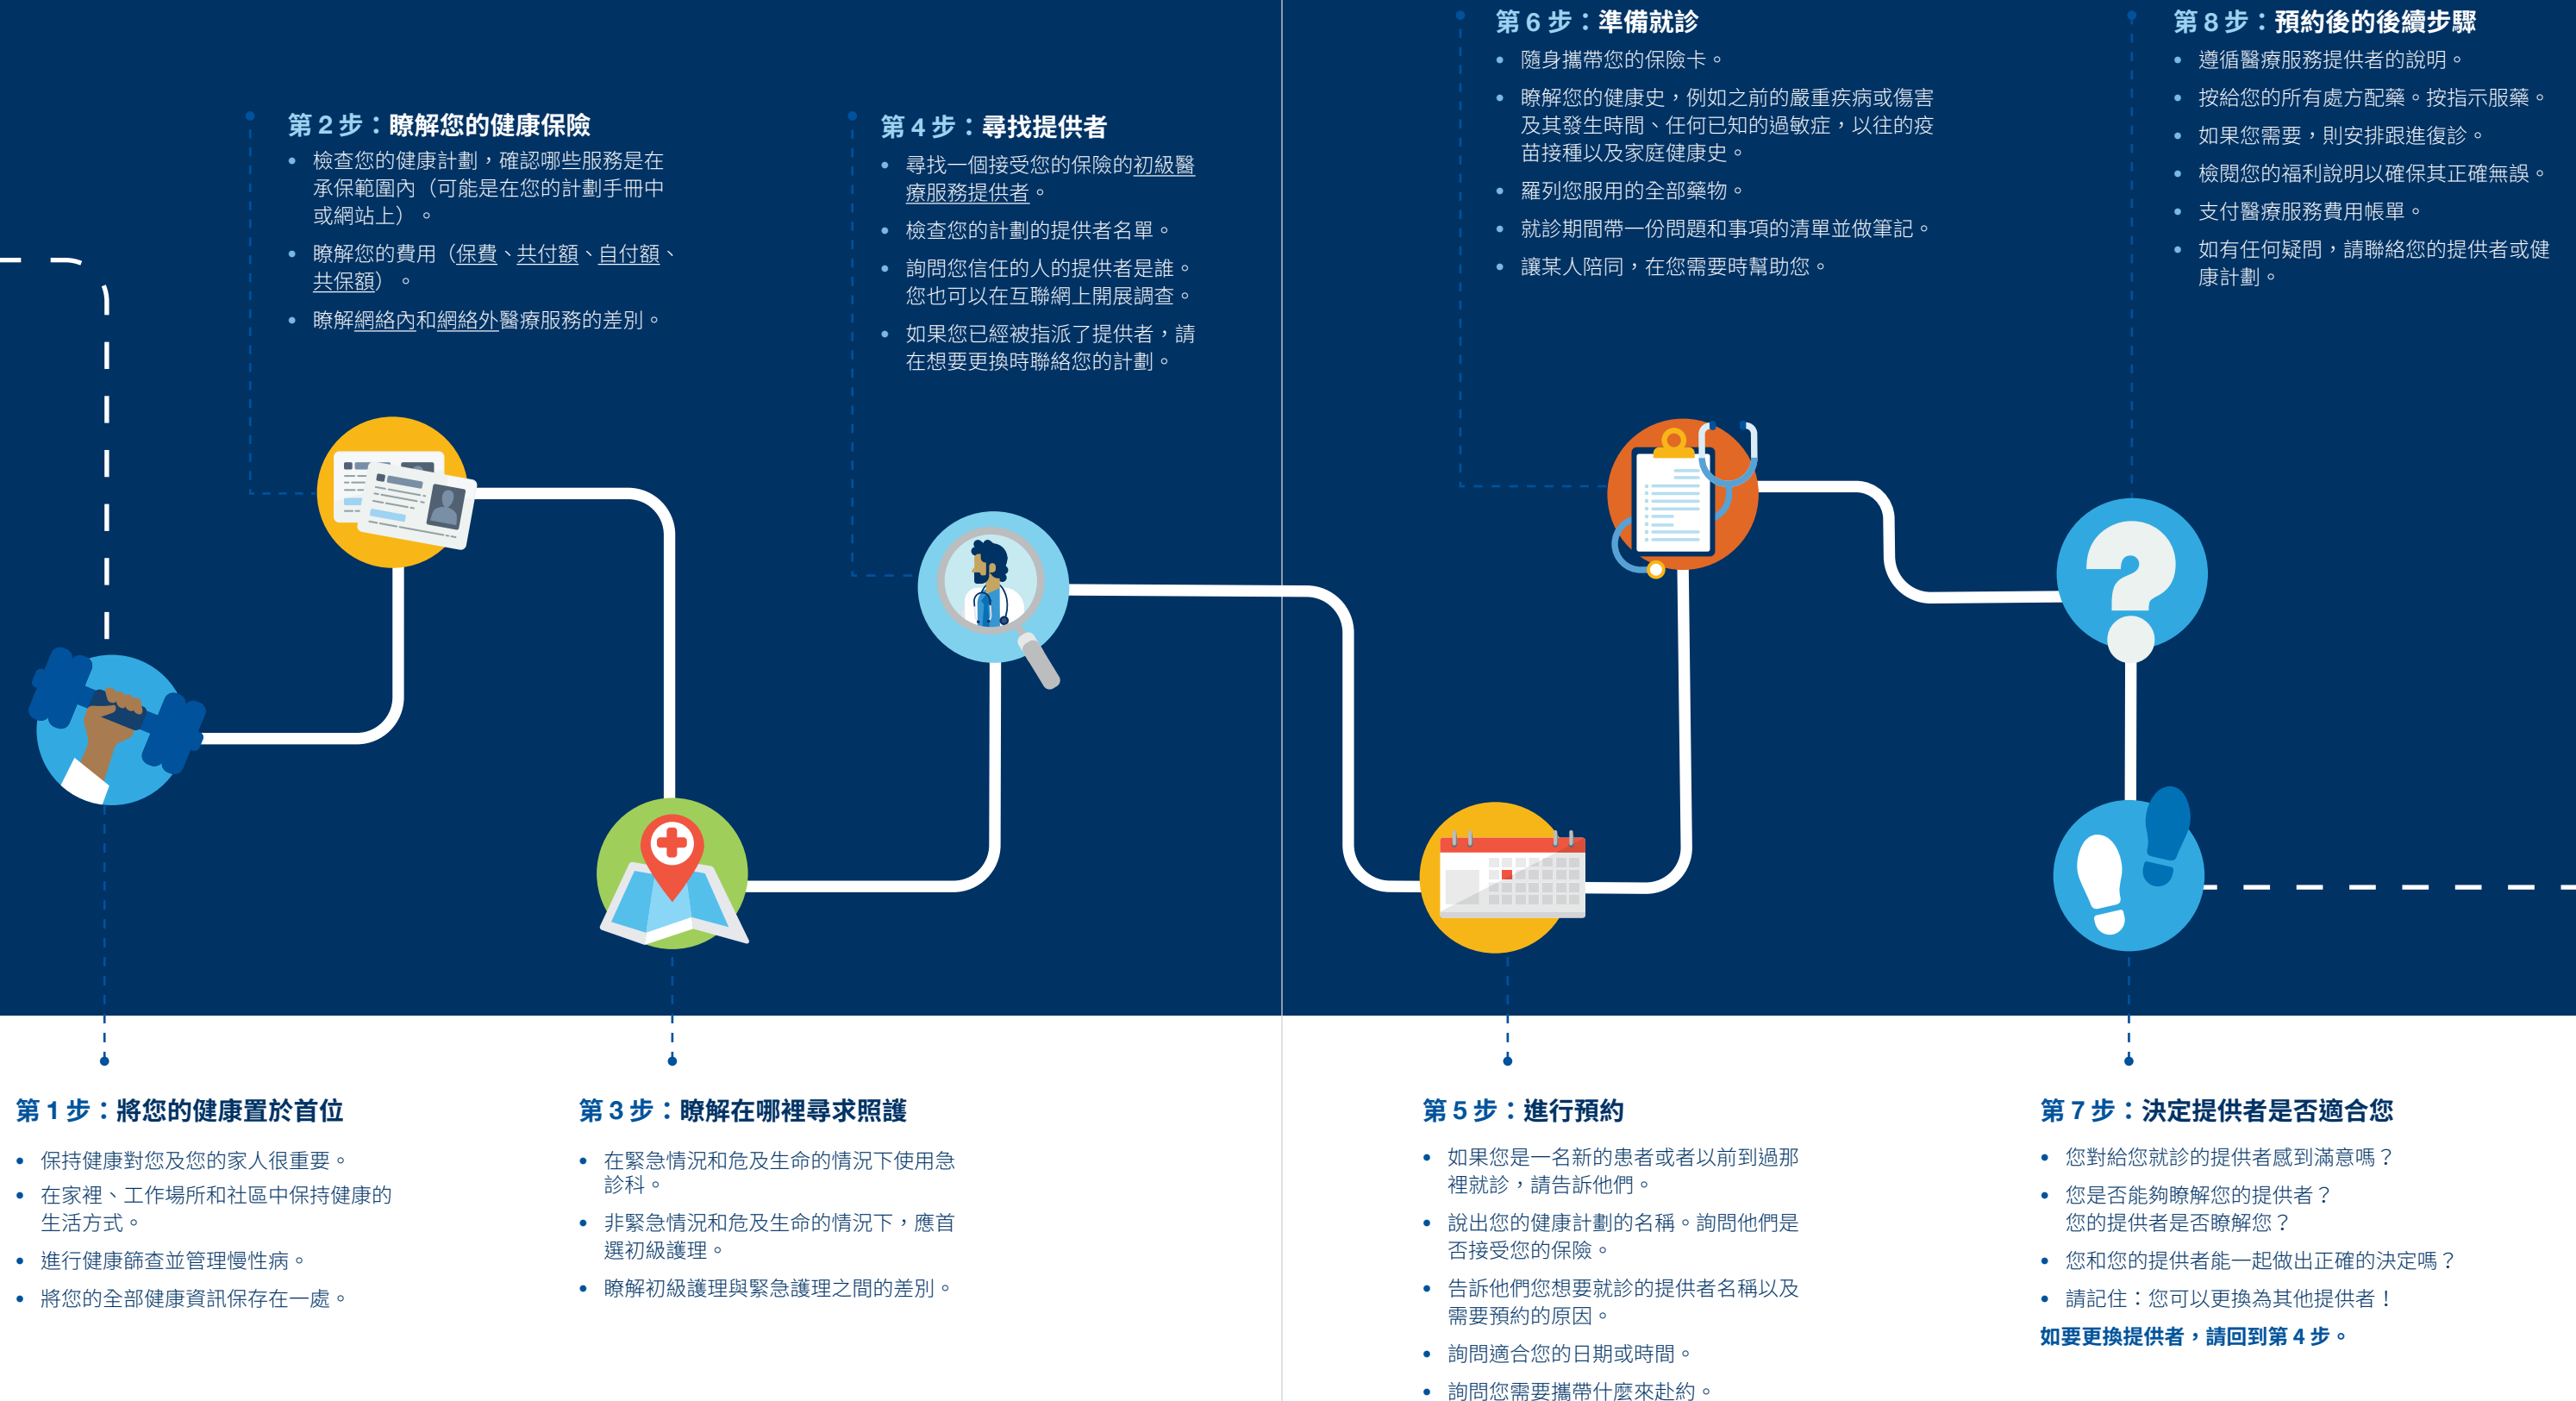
第 2 步：瞭解您的健康保險

- 檢查您的健康計劃，確認哪些服務是在承保範圍內（可能是在您的計劃手冊中或網站上）。
- 瞭解您的費用（保費、共付額、自付額、共保額）。
- 瞭解網絡內和網絡外醫療服務的差別。

第 4 步：尋找提供者

- 尋找一個接受您的保險的初級醫療服務提供者。
- 檢查您的計劃的提供者名單。
- 詢問您信任的人的提供者是誰。您也可以在互聯網上開展調查。
- 如果您已經被指派了提供者，請在想要更換時聯絡您的計劃。

第 6 步：準備就診

- 隨身攜帶您的保險卡。
- 瞭解您的健康史，例如之前的嚴重疾病或傷害及其發生時間、任何已知的過敏症，以往的疫苗接種以及家庭健康史。
- 羅列您服用的全部藥物。
- 就診期間帶一份問題和事項的清單並做筆記。
- 讓某人陪同，在您需要時幫助您。

第 8 步：預約後的後續步驟

- 遵循醫療服務提供者的說明。
- 按給您的所有處方配藥。按指示服藥。
- 如果您需要，則安排跟進復診。
- 檢閱您的福利說明以確保其正確無誤。
- 支付醫療服務費用帳單。
- 如有任何疑問，請聯絡您的提供者或健康計劃。

第 1 步：將您的健康置於首位

- 保持健康對您及您的家人很重要。
- 在家裡、工作場所和社區中保持健康的生活方式。
- 進行健康篩查並管理慢性病。
- 將您的全部健康資訊保存在一處。

第 3 步：瞭解在哪裡尋求照護

- 在緊急情況和危及生命的情況下使用急診科。
- 非緊急情況和危及生命的情況下，應首選初級護理。
- 瞭解初級護理與緊急護理之間的差別。

第 5 步：進行預約

- 如果您是一名新的患者或者以前到過那裡就診，請告訴他們。
- 說出您的健康計劃的名稱。詢問他們是否接受您的保險。
- 告訴他們您想要就診的提供者名稱以及需要預約的原因。
- 詢問適合您的日期或時間。
- 詢問您需要攜帶什麼來赴約。

第 7 步：決定提供者是否適合您

- 您對給您就診的提供者感到滿意嗎？
- 您是否能夠瞭解您的提供者？您的提供者是否瞭解您？
- 您和您的提供者能一起做出正確的決定嗎？
- 請記住：您可以更換為其他提供者！

如要更換提供者，請回到第 4 步。